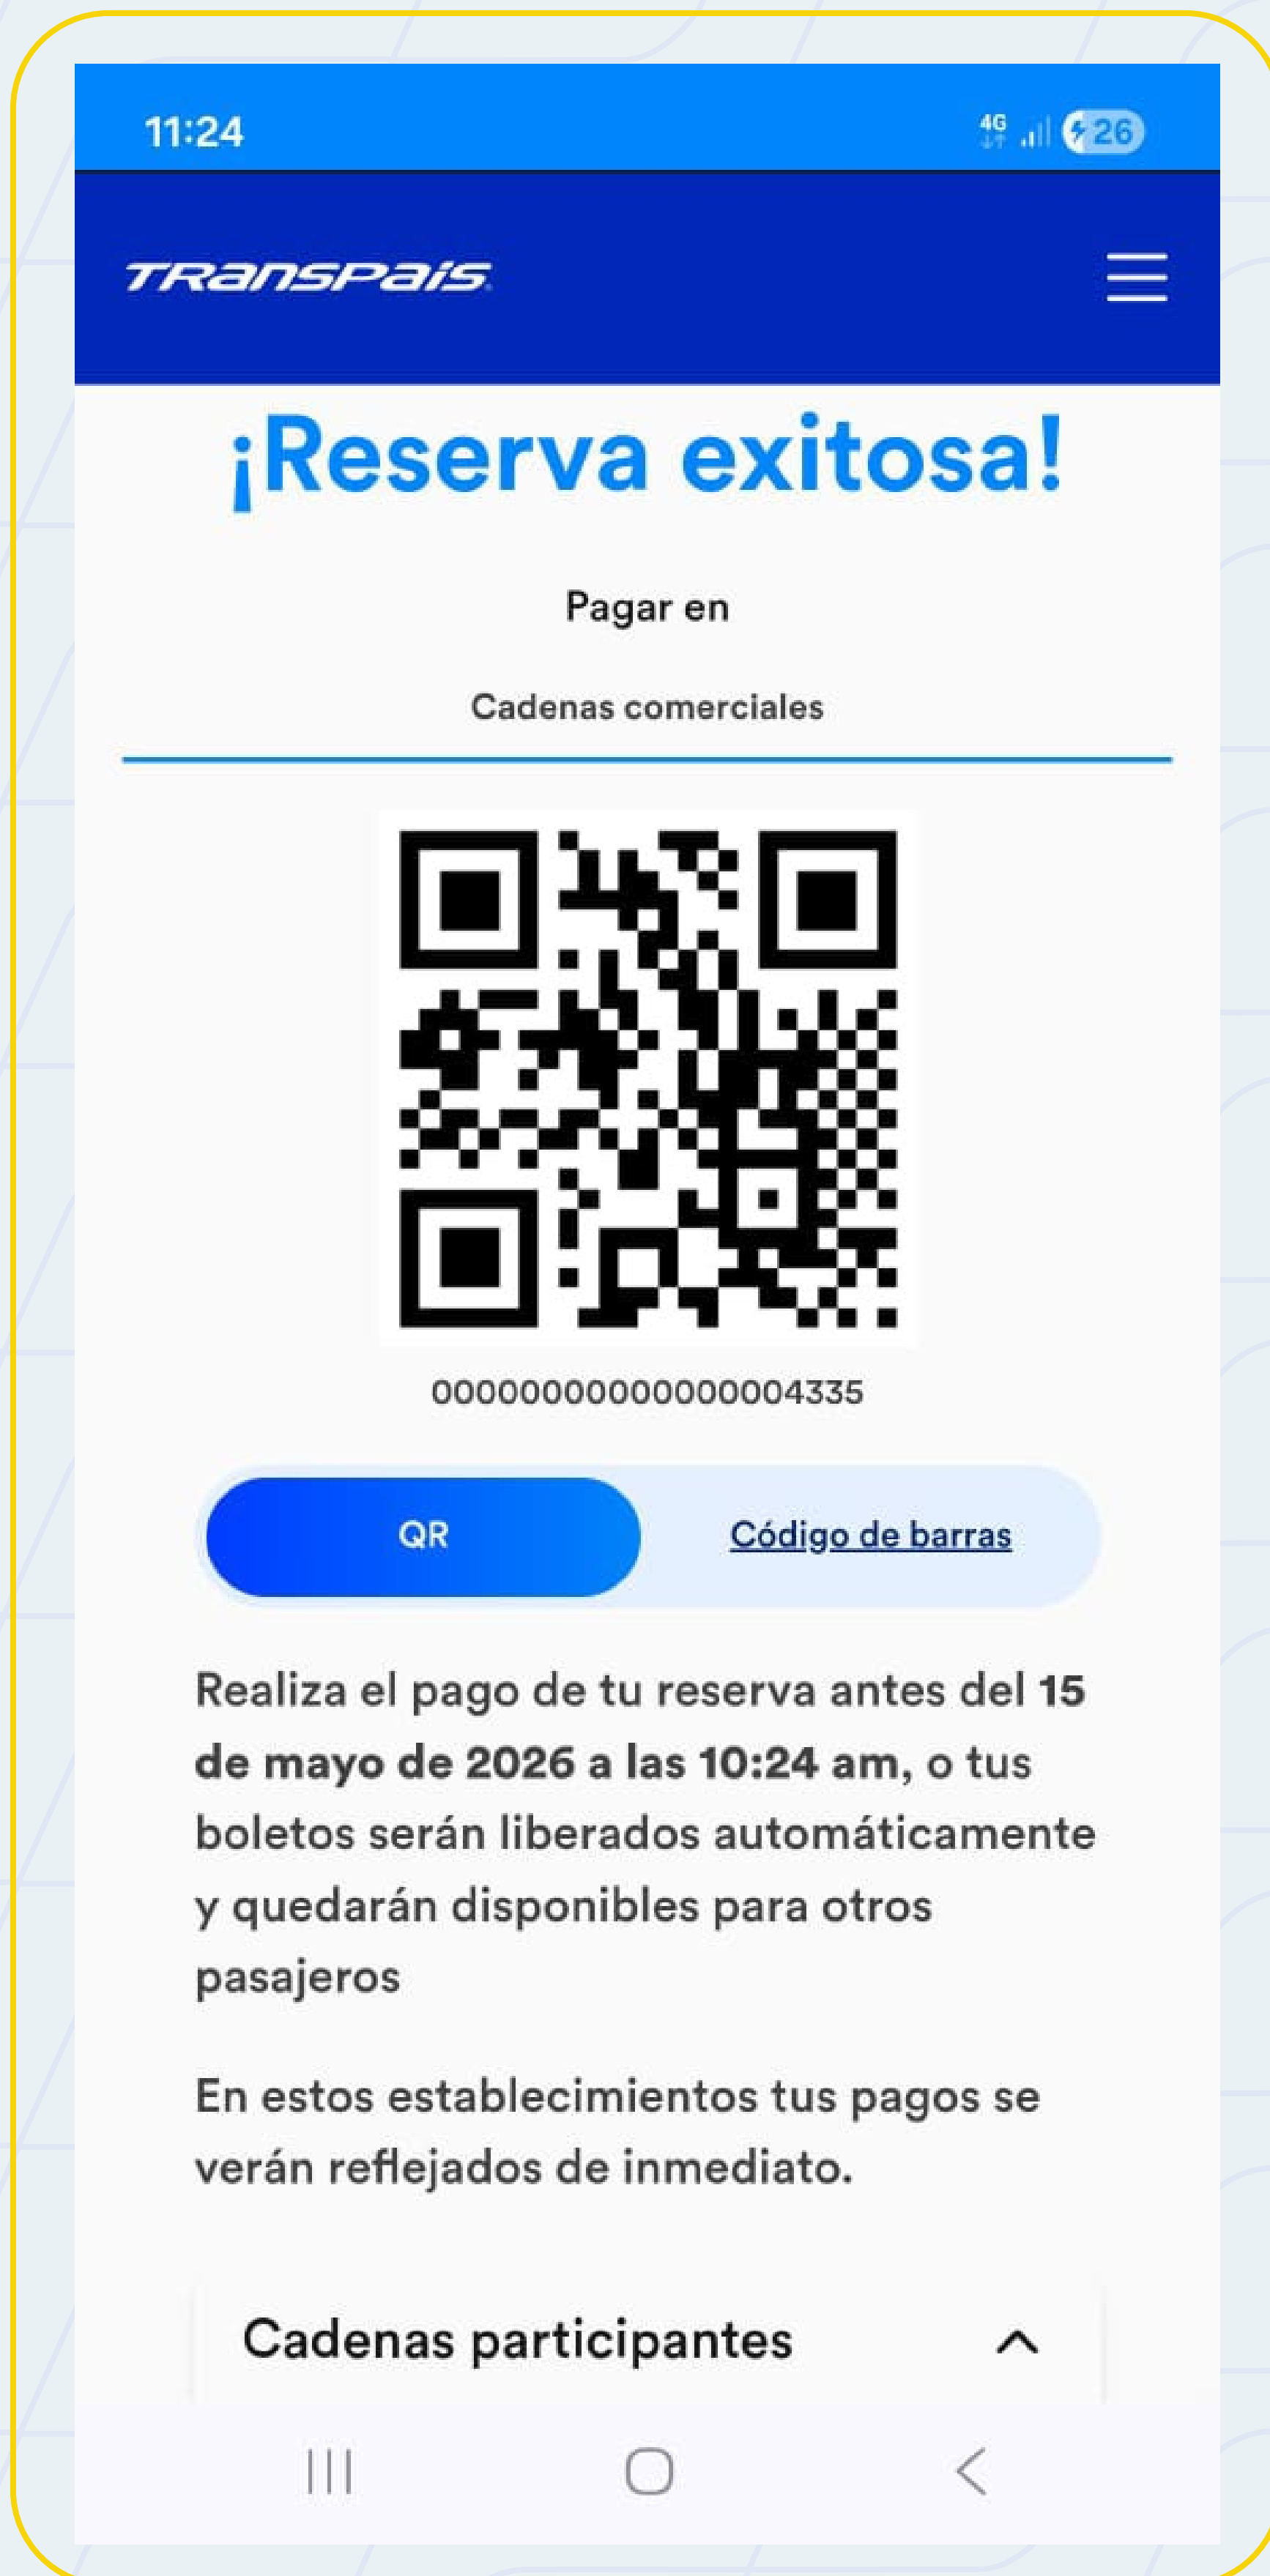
11:24

4G 26

TRANSPAIS

¡Reserva exitosa!

Pagar en

Cadenas comerciales

000000000000000004335

QR

Código de barras

Realiza el pago de tu reserva antes del 15 de mayo de 2026 a las 10:24 am, o tus boletos serán liberados automáticamente y quedarán disponibles para otros pasajeros

En estos establecimientos tus pagos se verán reflejados de inmediato.

Cadenas participantes